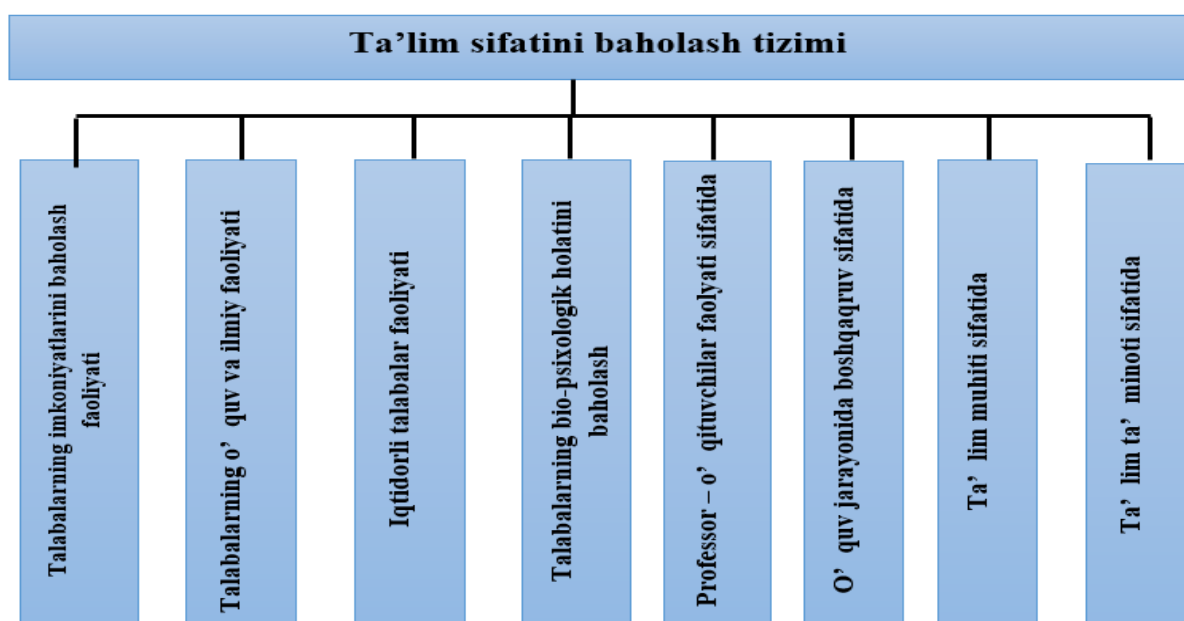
Ta'lim sifatini baholash tizimi

Talabalarning imkoniyatlarini baholash faoliyati

Talabalarning o' quv va ilmiy faoliyati

Iqtidorli talabalar faoliyati

Talabalarning bio-psixologik holatini baholash

Professor – o' qituvchilar faolyati sifatida

O' quv jarayonida boshqaruv sifatida

Ta' lim muhiti sifatida

Ta' lim ta' minoti sifatida